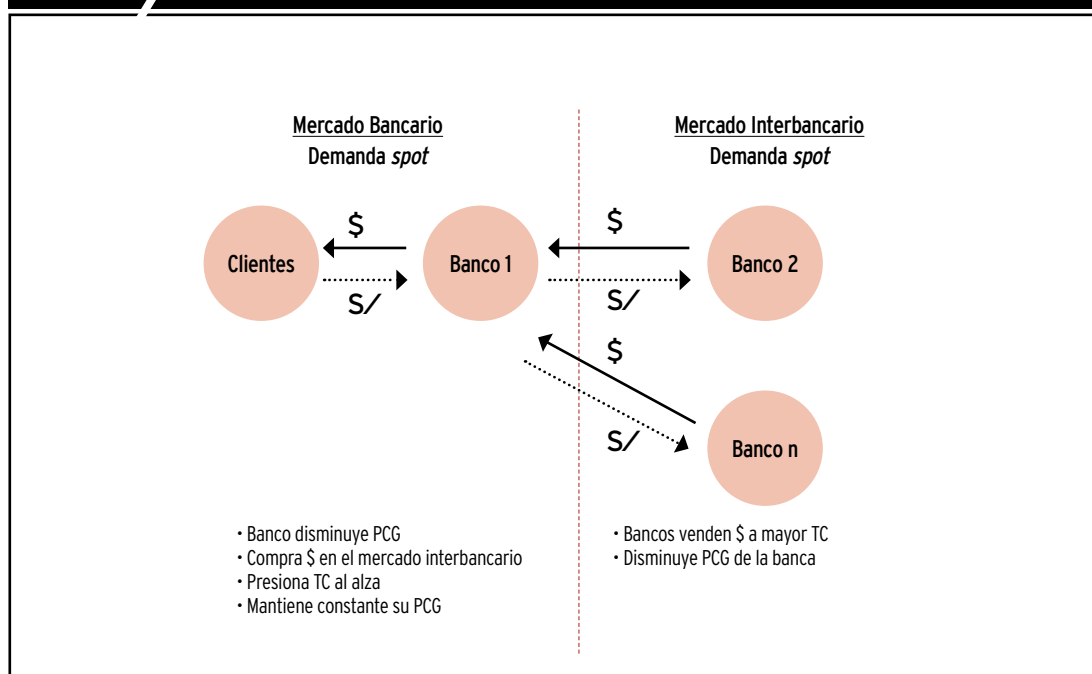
Mercado Bancario
Demanda *spot*

Mercado Interbancario
Demanda *spot*

Clientes

$

S/

Banco 1

$

S/

Banco 2

$

S/

Banco n

• Banco disminuye PCG
• Compra $ en el mercado interbancario
• Presiona TC al alza
• Mantiene constante su PCG

• Bancos venden $ a mayor TC
• Disminuye PCG de la banca